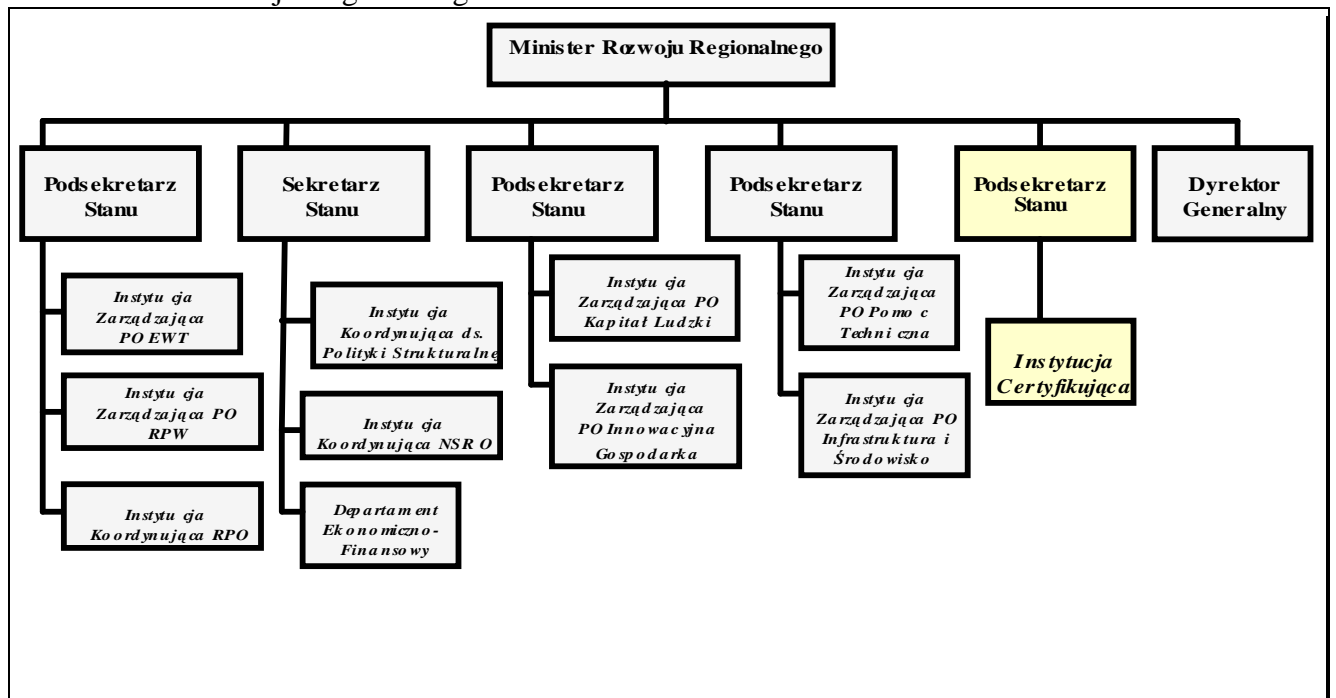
Minister Rozwoju Regionalnego

Podsekretarz Stanu

Instytucja Zarządzająca PO EWT

Instytucja Zarządzająca PO RPW

Instytucja Koordynująca RPO

Sekretarz Stanu

Instytucja Koordynująca ds. Polityki Strukturalnej

Instytucja Koordynująca NSRO

Departament Ekonomiczno-Finansowy

Podsekretarz Stanu

Instytucja Zarządzająca PO Kapitał Ludzki

Instytucja Zarządzająca PO Innowacyjna Gospodarka

Podsekretarz Stanu

Instytucja Zarządzająca PO Pomoc Techniczna

Instytucja Zarządzająca PO Infrastruktura i Środowisko

Podsekretarz Stanu

Instytucja Certyfikująca

Dyrektor Generalny